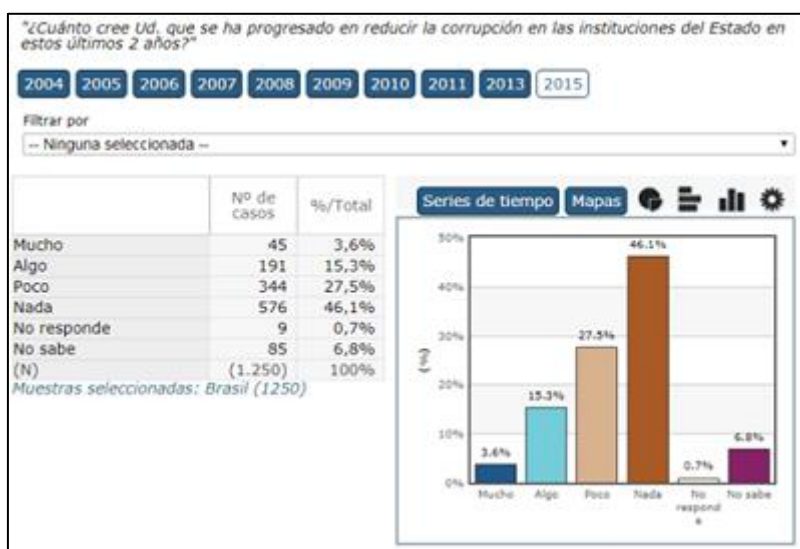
"¿Cuánto cree Ud. que se ha progresado en reducir la corrupción en las instituciones del Estado en estos últimos 2 años?"

2004 2005 2006 2007 2008 2009 2010 2011 2013 2015

Filtrar por

-- Ninguna seleccionada --

| | Nº de casos | %/Total |
|---|---|---|
| Mucho | 45 | 3,6% |
| Algo | 191 | 15,3% |
| Poco | 344 | 27,5% |
| Nada | 576 | 46,1% |
| No responde | 9 | 0,7% |
| No sabe | 85 | 6,8% |
| (N) | (1.250) | 100% |

Muestras seleccionadas: Brasil (1250)

Series de tiempo Mapas

50%
40%
30%
20%
10%
0%
(%)

3.6%
15.3%
27.5%
46.1%
0.7%
6.8%

Mucho Algo Poco Nada No responde No sabe